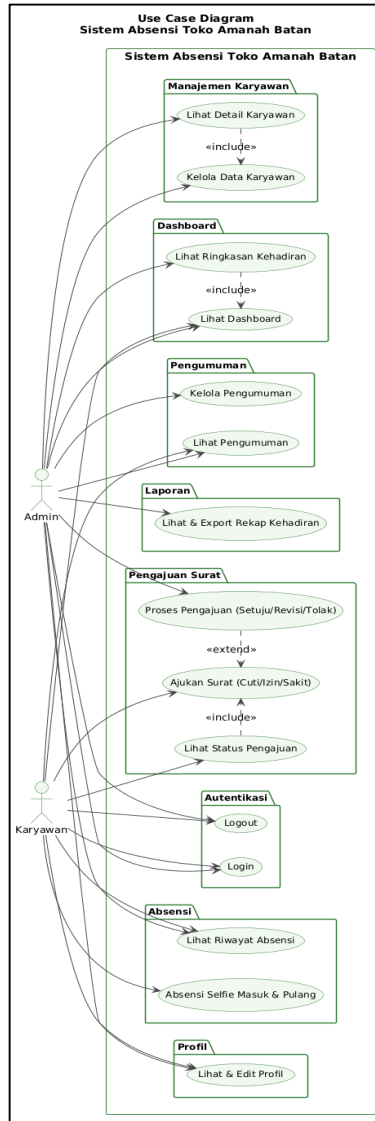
Use Case Diagram
Sistem Absensi Toko Amanah Batan

Sistem Absensi Toko Amanah Batan

Manajemen Karyawan
Lihat Detail Karyawan
«include»
Kelola Data Karyawan

Dashboard
Lihat Ringkasan Kehadiran
«include»
Lihat Dashboard

Pengumuman
Kelola Pengumuman
Lihat Pengumuman

Admin

Laporan
Lihat & Export Rekap Kehadiran

Pengajuan Surat
Proses Pengajuan (Setuju/Revisi/Tolak)
«extend»
Ajukan Surat (Cuti/Izin/Sakit)
«include»
Lihat Status Pengajuan

Karyawan

Autentikasi
Logout
Login

Absensi
Lihat Riwayat Absensi
Absensi Selfie Masuk & Pulang

Profil
Lihat & Edit Profil